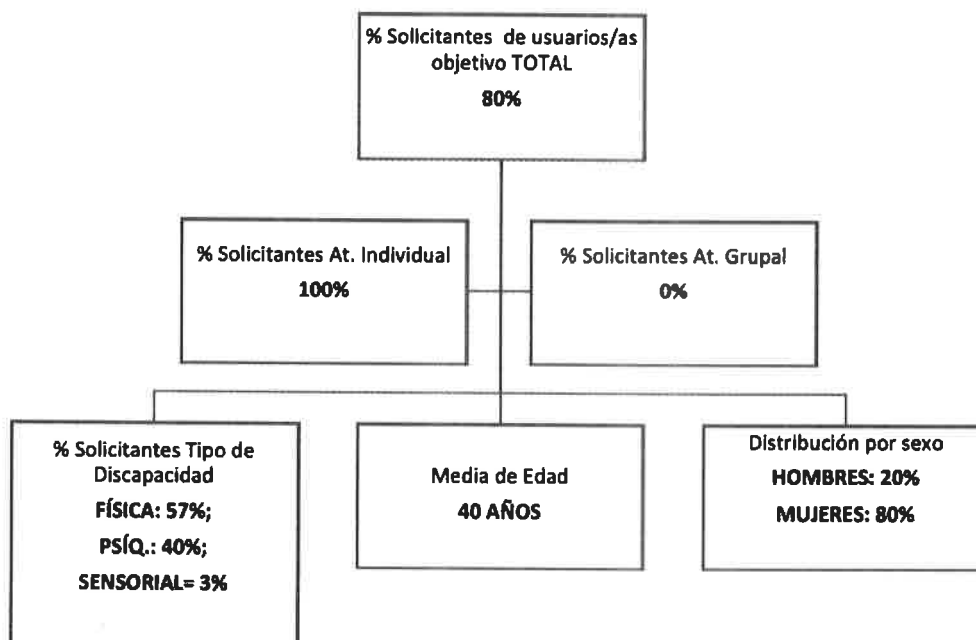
% Solicitantes de usuarios/as objetivo TOTAL
80%

% Solicitantes At. Individual
100%

% Solicitantes At. Grupal
0%

% Solicitantes Tipo de Discapacidad
FÍSICA: 57%;
PSÍQ.: 40%;
SENSORIAL= 3%

Media de Edad
40 AÑOS

Distribución por sexo
HOMBRES: 20%
MUJERES: 80%